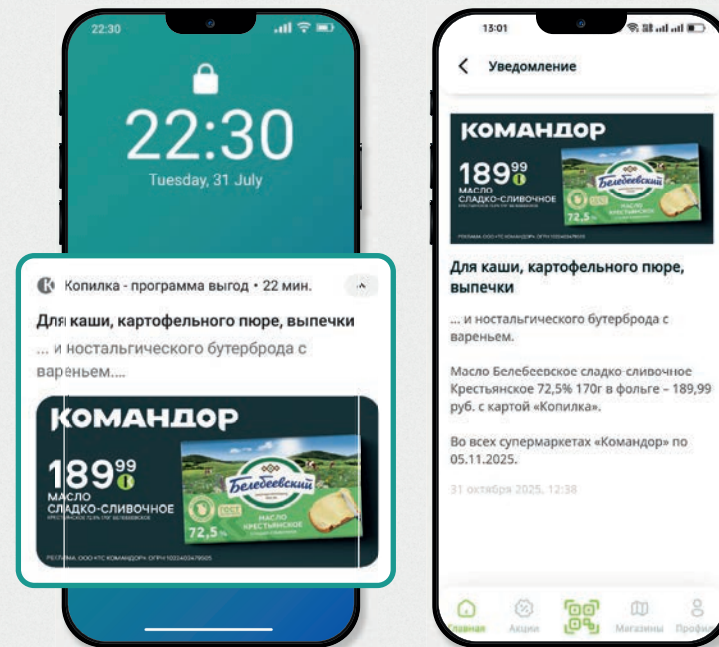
22:30

22:30
Tuesday, 31 July

Копилка - программа выгод • 22 мин.

Для каши, картофельного пюре, выпечки

... и ностальгического бутерброда с вареньем....

КОМАНДОР
$189^{99}$
МАСЛО СЛАДКО-СЛИВОЧНОЕ
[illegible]
Белебеевский
МАСЛО КРЕСТЬЯНСКОЕ
72,5%
РЕКЛАМА. ООО «ТС КОМАНДОР» ОГРН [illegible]

13:01

Уведомление

КОМАНДОР
$189^{99}$
МАСЛО СЛАДКО-СЛИВОЧНОЕ
Белебеевский
72,5
РЕКЛАМА. ООО «ТС КОМАНДОР» ОГРН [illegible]

Для каши, картофельного пюре, выпечки

... и ностальгического бутерброда с вареньем.

Масло Белебеевское сладко-сливочное Крестьянское 72,5% 170г в фольге – 189,99 руб. с картой «Копилка».

Во всех супермаркетах «Командор» по 05.11.2025.

31 октября 2025, 12:38

Главная Акции Магазины Профиль